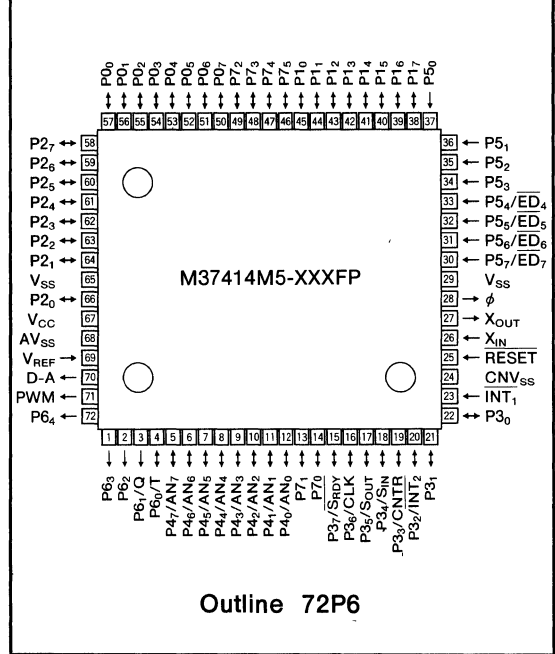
$P0_0$ $P0_1$ $P0_2$ $P0_3$ $P0_4$ $P0_5$ $P0_6$ $P0_7$ $P7_2$ $P7_3$ $P7_4$ $P7_5$ $P1_0$ $P1_1$ $P1_2$ $P1_3$ $P1_4$ $P1_5$ $P1_6$ $P1_7$ $P5_0$

57 56 55 54 53 52 51 50 49 48 47 46 45 44 43 42 41 40 39 38 37

$P2_7$ 58
$P2_6$ 59
$P2_5$ 60
$P2_4$ 61
$P2_3$ 62
$P2_2$ 63
$P2_1$ 64
$V_{SS}$ 65
$P2_0$ 66
$V_{CC}$ 67
$AV_{SS}$ 68
$V_{REF}$ 69
D-A 70
PWM 71
$P6_4$ 72

M37414M5-XXXFP

36 $P5_1$
35 $P5_2$
34 $P5_3$
33 $P5_4/\overline{ED}_4$
32 $P5_5/\overline{ED}_5$
31 $P5_6/\overline{ED}_6$
30 $P5_7/\overline{ED}_7$
29 $V_{SS}$
28 $\phi$
27 $X_{OUT}$
26 $X_{IN}$
25 $\overline{RESET}$
24 $CNV_{SS}$
23 $\overline{INT}_1$
22 $P3_0$

1 2 3 4 5 6 7 8 9 10 11 12 13 14 15 16 17 18 19 20 21

$P6_3$ $P6_2$ $P6_1/Q$ $P6_0/T$ $P4_7/AN_7$ $P4_6/AN_6$ $P4_5/AN_5$ $P4_4/AN_4$ $P4_3/AN_3$ $P4_2/AN_2$ $P4_1/AN_1$ $P4_0/AN_0$ $P7_1$ $P7_0$ $P3_7/\overline{S_{RDY}}$ $P3_6/CLK$ $P3_5/S_{OUT}$ $P3_4/S_{IN}$ $P3_3/\overline{CNTR}$ $P3_2/\overline{INT_2}$ $P3_1$

Outline 72P6